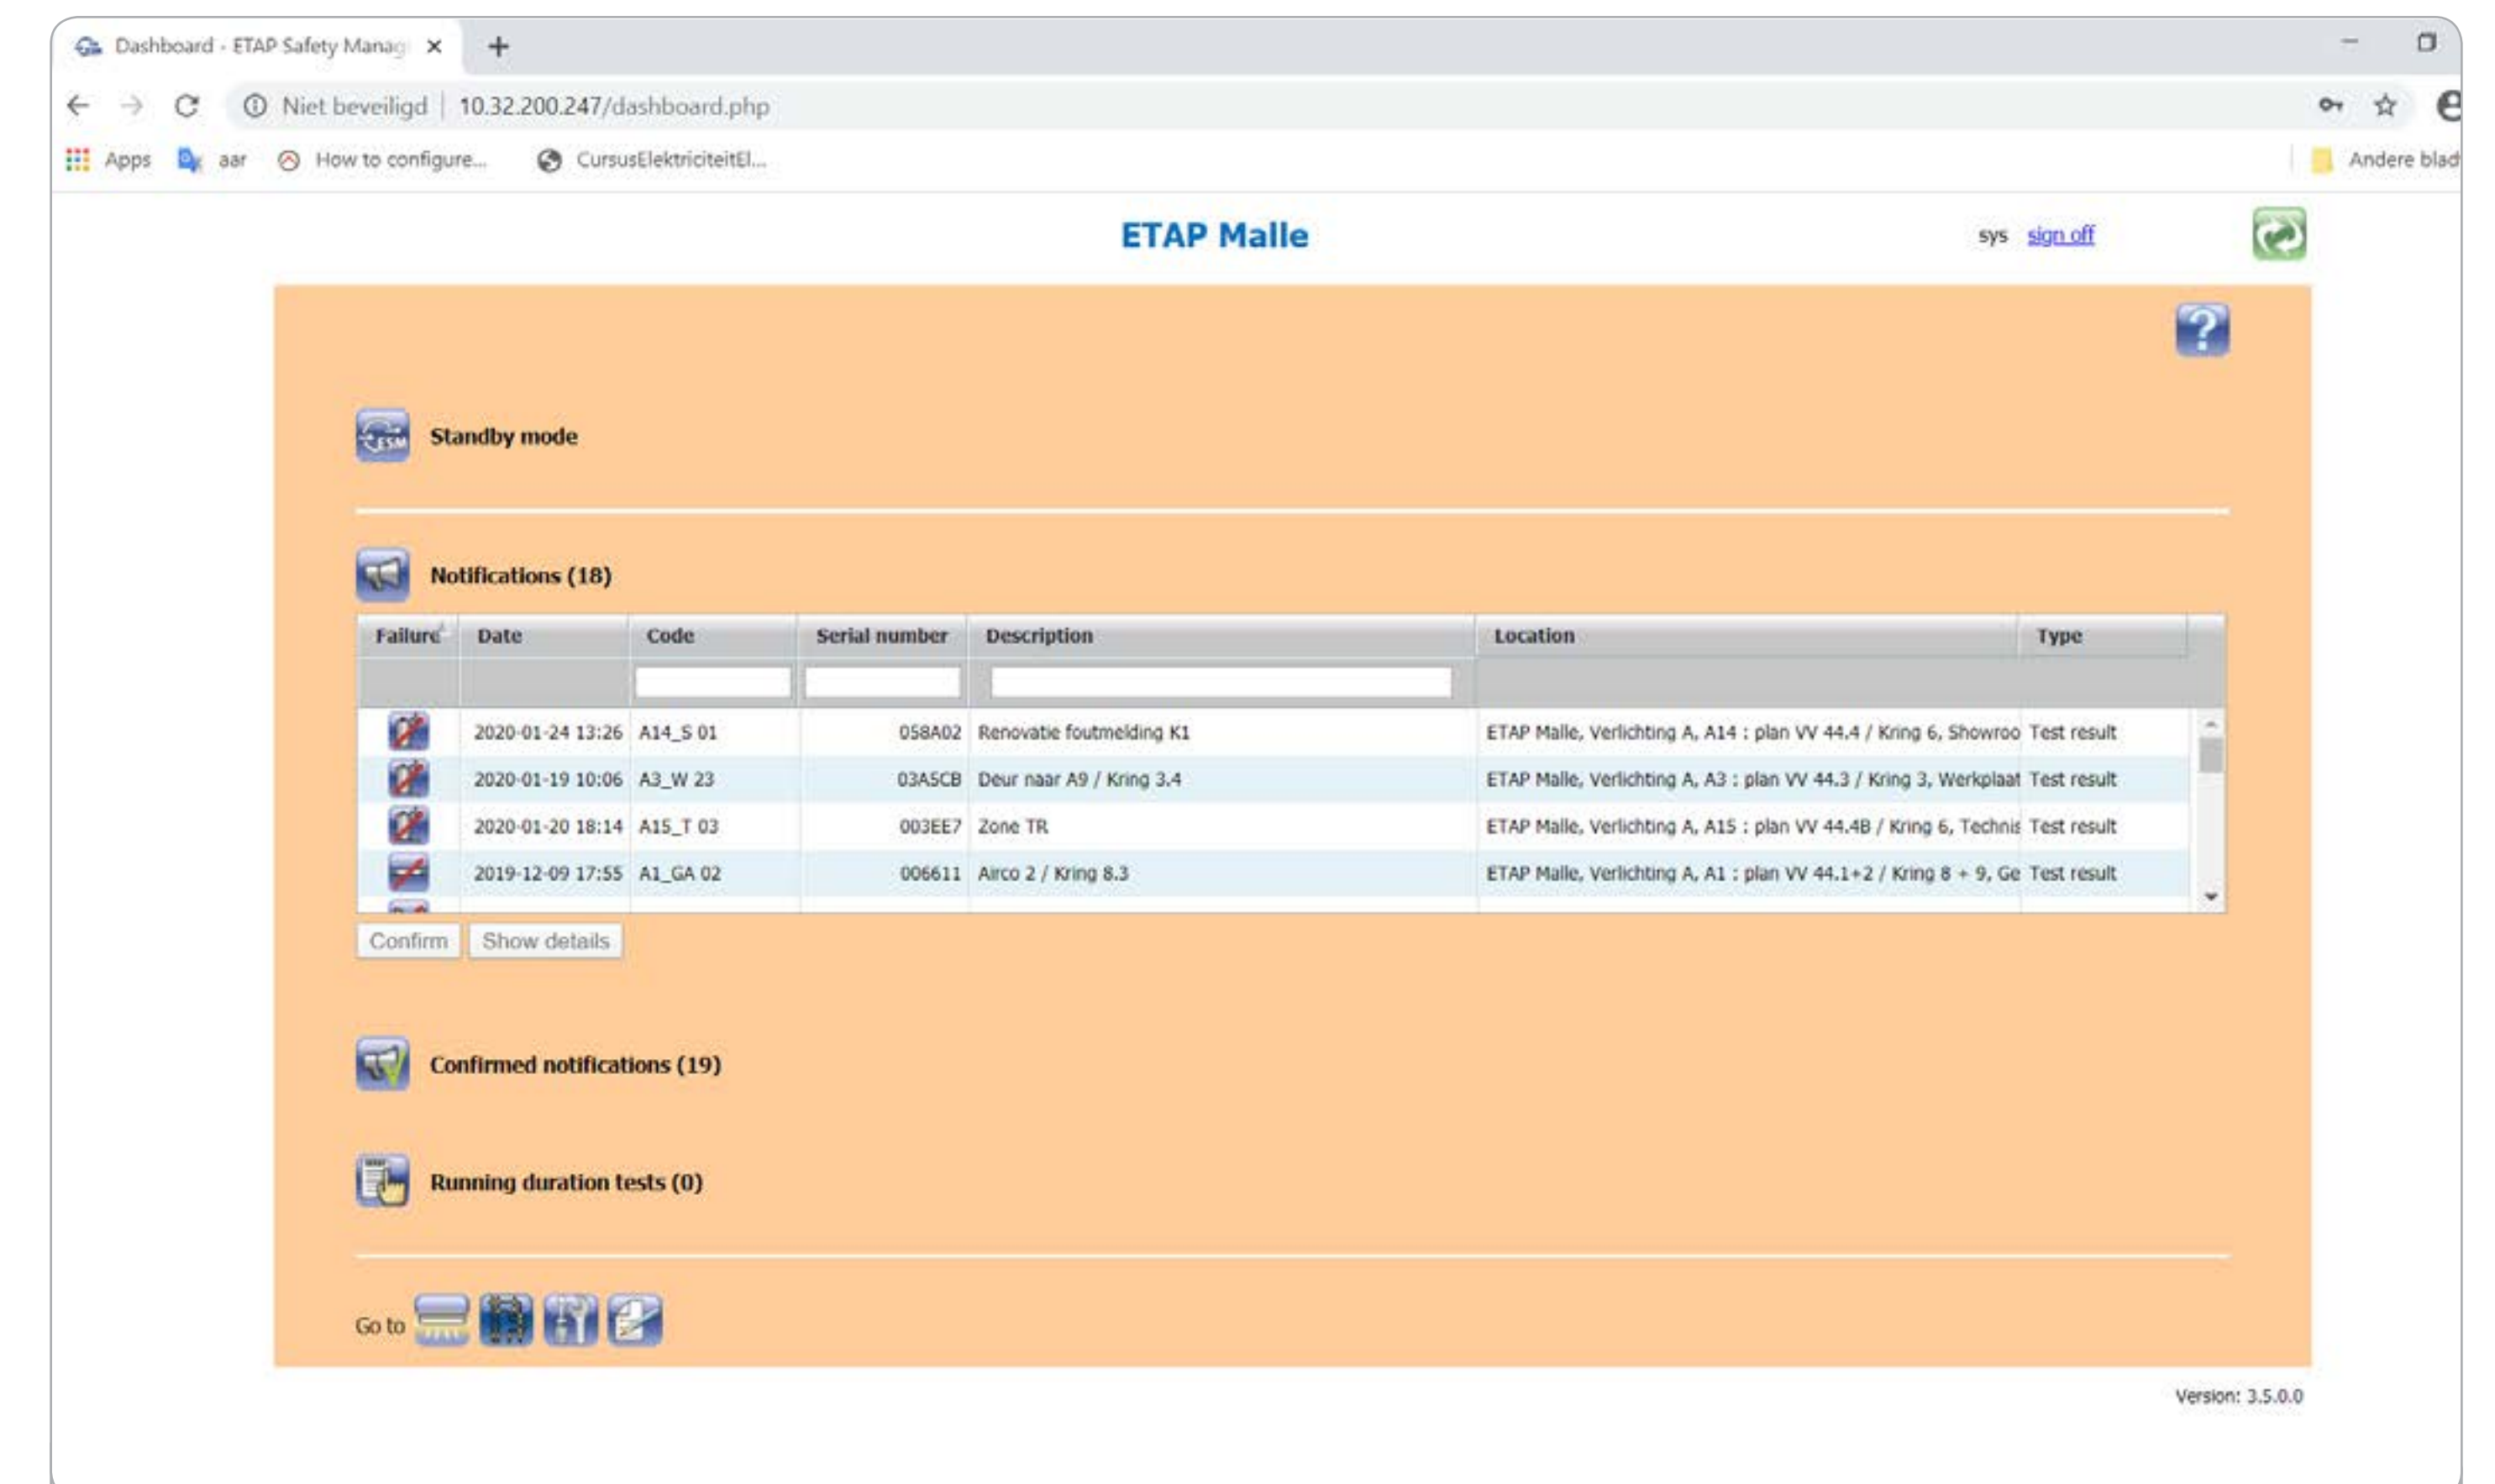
Dashboard - ETAP Safety Manag ×

Niet beveiligd | 10.32.200.247/dashboard.php

Apps aar How to configure... CursusElektriciteitEl... Andere blad

ETAP Malle

sys sign off

Standby mode

Notifications (18)

| Failure | Date | Code | Serial number | Description | Location | Type |
|---|---|---|---|---|---|---|
| | 2020-01-24 13:26 | A14_S 01 | 058A02 | Renovatie foutmelding K1 | ETAP Malle, Verlichting A, A14 : plan VV 44.4 / Kring 6, Showroo | Test result |
| | 2020-01-19 10:06 | A3_W 23 | 03A5CB | Deur naar A9 / Kring 3.4 | ETAP Malle, Verlichting A, A3 : plan VV 44.3 / Kring 3, Werkplaat | Test result |
| | 2020-01-20 18:14 | A15_T 03 | 003EE7 | Zone TR | ETAP Malle, Verlichting A, A15 : plan VV 44.4B / Kring 6, Technis | Test result |
| | 2019-12-09 17:55 | A1_GA 02 | 006611 | Airco 2 / Kring 8.3 | ETAP Malle, Verlichting A, A1 : plan VV 44.1+2 / Kring 8 + 9, Ge | Test result |

Confirm Show details

Confirmed notifications (19)

Running duration tests (0)

Go to

Version: 3.5.0.0